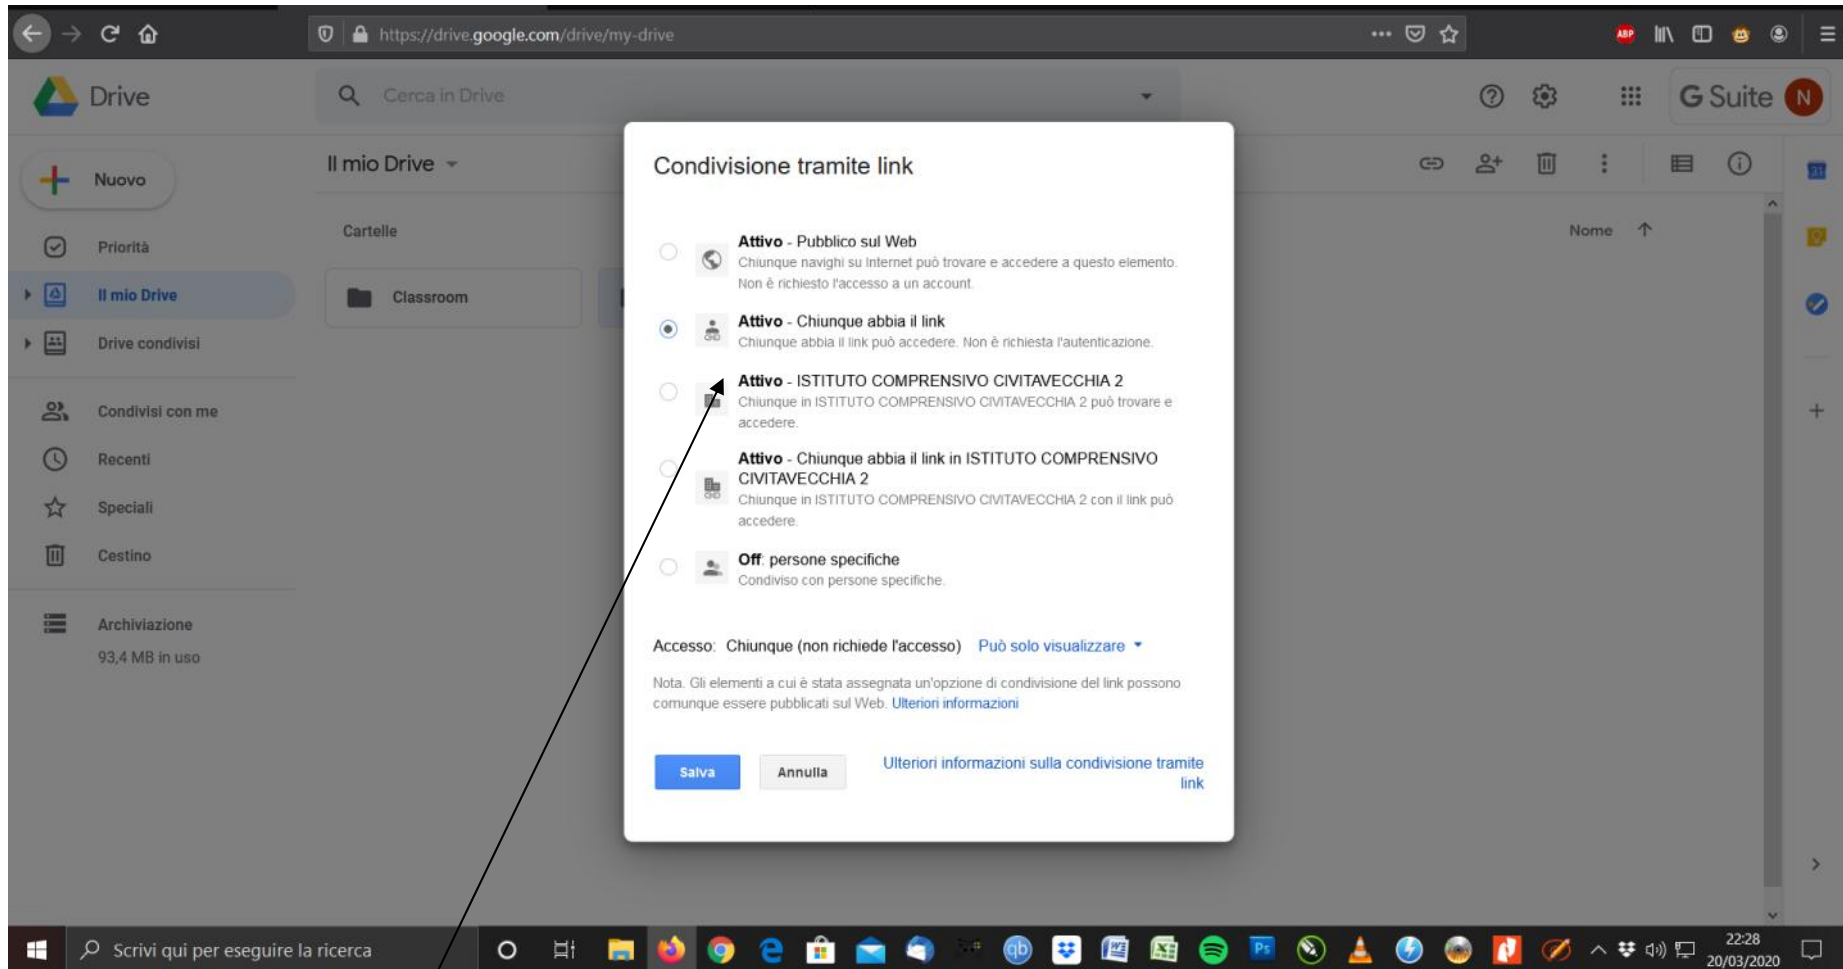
https://drive.google.com/drive/my-drive

Drive

Cerca in Drive

G Suite

Nuovo

Priorità

Il mio Drive

Drive condivisi

Condivisi con me

Recenti

Speciali

Cestino

Archiviazione

93,4 MB in uso

Il mio Drive

Cartelle

Classroom

Nome

Condivisione tramite link

**Attivo** - Pubblico sul Web
Chiunque navighi su Internet può trovare e accedere a questo elemento. Non è richiesto l'accesso a un account.

**Attivo** - Chiunque abbia il link
Chiunque abbia il link può accedere. Non è richiesta l'autenticazione.

**Attivo** - ISTITUTO COMPRENSIVO CIVITAVECCHIA 2
Chiunque in ISTITUTO COMPRENSIVO CIVITAVECCHIA 2 può trovare e accedere.

**Attivo** - Chiunque abbia il link in ISTITUTO COMPRENSIVO CIVITAVECCHIA 2
Chiunque in ISTITUTO COMPRENSIVO CIVITAVECCHIA 2 con il link può accedere.

**Off**: persone specifiche
Condiviso con persone specifiche.

Accesso: Chiunque (non richiede l'accesso) Può solo visualizzare

Nota. Gli elementi a cui è stata assegnata un'opzione di condivisione del link possono comunque essere pubblicati sul Web. Ulteriori informazioni

Salva

Annulla

Ulteriori informazioni sulla condivisione tramite link

Scrivi qui per eseguire la ricerca

22:28
20/03/2020